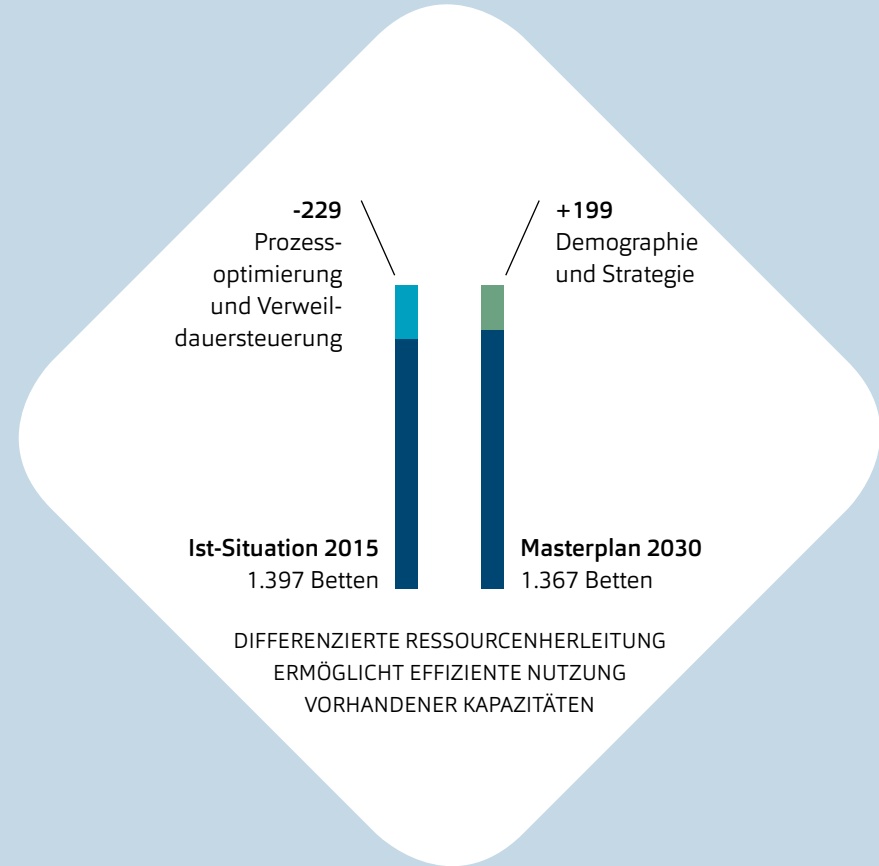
-229
Prozessoptimierung und Verweildauersteuerung

+199
Demographie und Strategie

Ist-Situation 2015
1.397 Betten

Masterplan 2030
1.367 Betten

DIFFERENZIERTE RESSOURCENHERLEITUNG ERMÖGLICHT EFFIZIENTE NUTZUNG VORHANDENER KAPAZITÄTEN